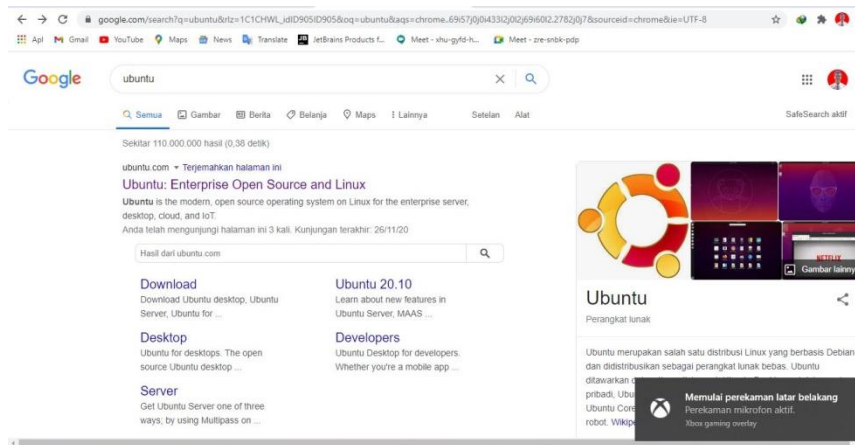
google.com/search?q=ubuntu&rlz=1C1CHWL_idID905ID905&oq=ubuntu&aqs=chrome..69i57j0j0i433l2j0l2j69i60l2.2782j0j7&sourceid=chrome&ie=UTF-8

Apl Gmail YouTube Maps News Translate JetBrains Products f... Meet - xhu-gyfd-h... Meet - zre-snbk-pdp

Google

ubuntu

Semua Gambar Berita Belanja Maps Lainnya Setelan Alat SafeSearch aktif

Sekitar 110.000.000 hasil (0,38 detik)

ubuntu.com ▾ Terjemahkan halaman ini

Ubuntu: Enterprise Open Source and Linux

Ubuntu is the modern, open source operating system on Linux for the enterprise server, desktop, cloud, and IoT.

Anda telah mengunjungi halaman ini 3 kali. Kunjungan terakhir: 26/11/20

Hasil dari ubuntu.com

Download
Download Ubuntu desktop, Ubuntu Server, Ubuntu for ...

Ubuntu 20.10
Learn about new features in Ubuntu Server, MAAS ...

Desktop
Ubuntu for desktops. The open source Ubuntu desktop ...

Developers
Ubuntu Desktop for developers. Whether you're a mobile app ...

Server
Get Ubuntu Server one of three ways; by using Multipass on ...

Gambar lainny

Ubuntu

Perangkat lunak

Ubuntu merupakan salah satu distribusi Linux yang berbasis Debian dan didistribusikan sebagai perangkat lunak bebas. Ubuntu ditawarkan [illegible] pribadi, Ubu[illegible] Ubuntu Core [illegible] robot. Wikipe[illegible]

Memulai perekaman latar belakang
Perekaman mikrofon aktif.
Xbox gaming overlay